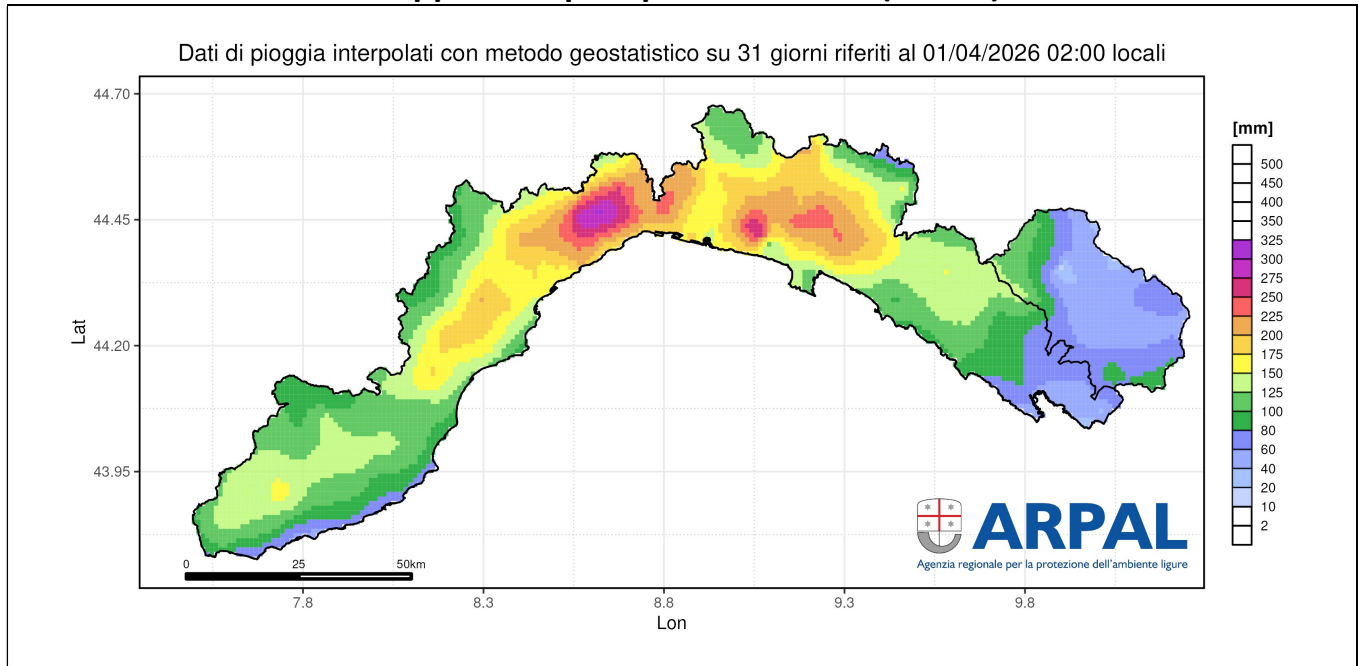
Dati di pioggia interpolati con metodo geostatistico su 31 giorni riferiti al 01/04/2026 02:00 locali

44.70
44.45
44.20
43.95
Lat

7.8
8.3
8.8
9.3
9.8
Lon

0
25
50km

[mm]
500
450
400
350
325
300
275
250
225
200
175
150
125
100
80
60
40
20
10
2

ARPAL
Agenzia regionale per la protezione dell'ambiente ligure